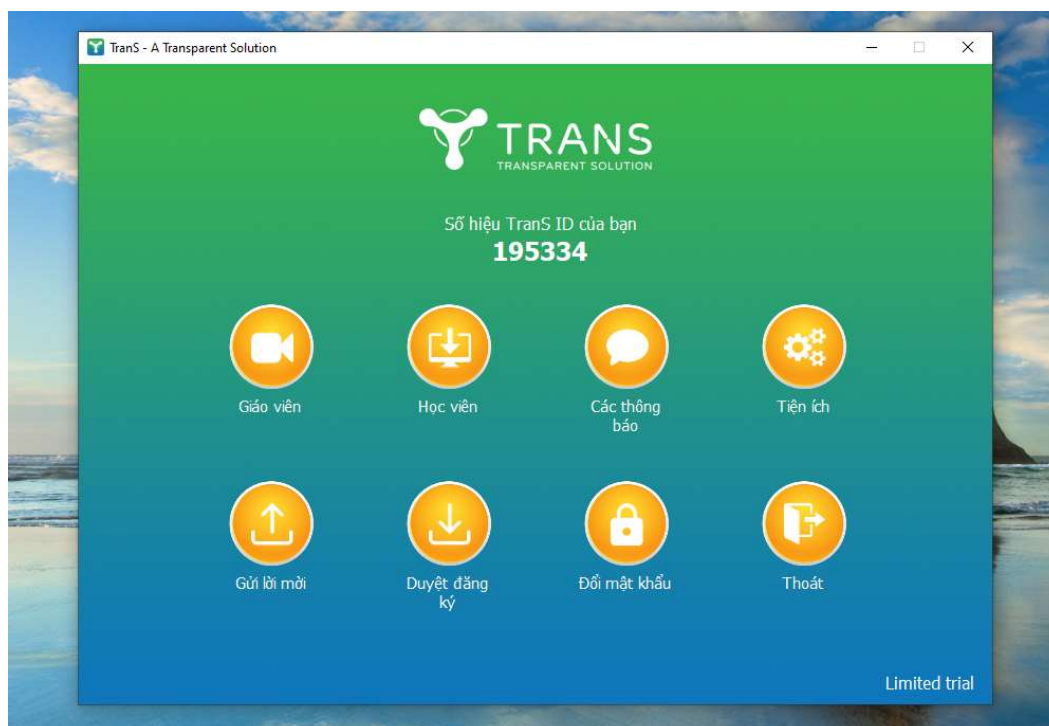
TranS - A Transparent Solution

TRANS
TRANSPARENT SOLUTION

Số hiệu TranS ID của bạn
195334

Giáo viên

Học viên

Các thông báo

Tiện ích

Gửi lời mời

Duyệt đăng ký

Đổi mật khẩu

Thoát

Limited trial